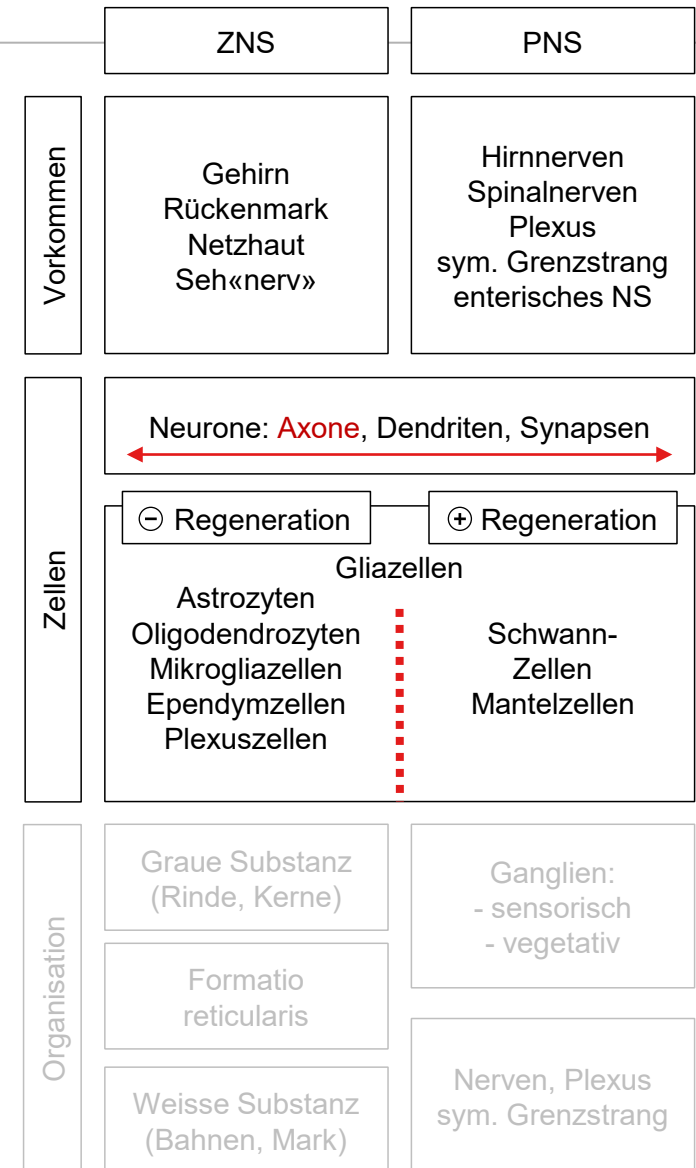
ZNS

PNS

Vorkommen

Gehirn
Rückenmark
Netzhaut
Seh«nerv»

Hirnnerven
Spinalnerven
Plexus
sym. Grenzstrang
enterisches NS

Zellen

Neurone: Axone, Dendriten, Synapsen

⊖ Regeneration

⊕ Regeneration

Gliazellen

Astrozyten
Oligodendrozyten
Mikrogliazellen
Ependymzellen
Plexuszellen

Schwann-Zellen
Mantelzellen

Organisation

Graue Substanz
(Rinde, Kerne)

Ganglien:
- sensorisch
- vegetativ

Formatio
reticularis

Weisse Substanz
(Bahnen, Mark)

Nerven, Plexus
sym. Grenzstrang